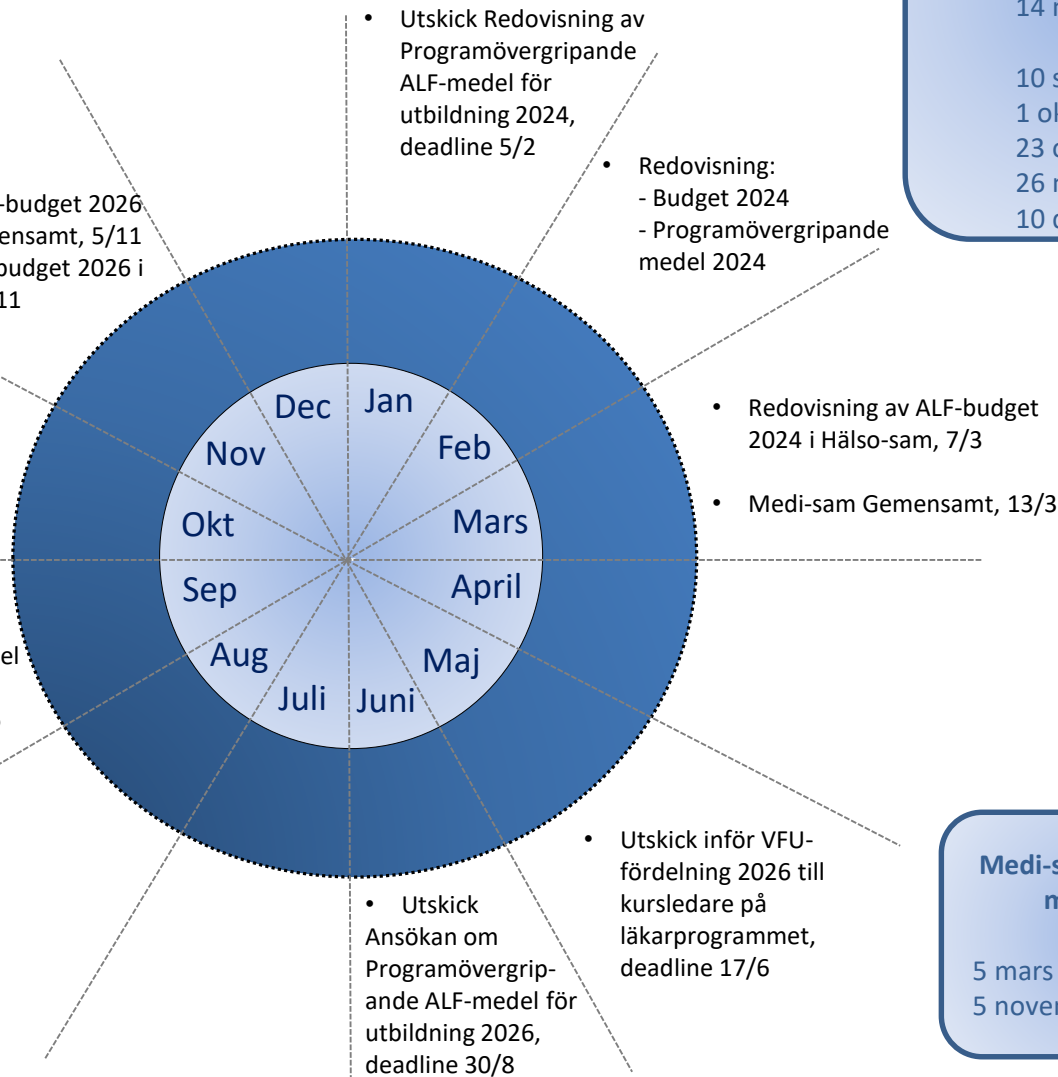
• Utskick Redovisning av Programövergripande ALF-medel för utbildning 2024, deadline 5/2

• Redovisning:
- Budget 2024
- Programövergripande medel 2024

-budget 2026
ensamt, 5/11
budget 2026 i
11

14 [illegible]

10 s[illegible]
1 o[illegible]
23 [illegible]
26 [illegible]
10 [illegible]

Jan
Feb
Mars
April
Maj
Juni
Juli
Aug
Sep
Okt
Nov
Dec

• Redovisning av ALF-budget 2024 i Hälso-sam, 7/3

• Medi-sam Gemensamt, 13/3

el

• Utskick inför VFU-fördelning 2026 till kursledare på läkarprogrammet, deadline 17/6

• Utskick Ansökan om Programövergripande ALF-medel för utbildning 2026, deadline 30/8

Medi-s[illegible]
m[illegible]

5 mars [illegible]
5 nove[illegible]